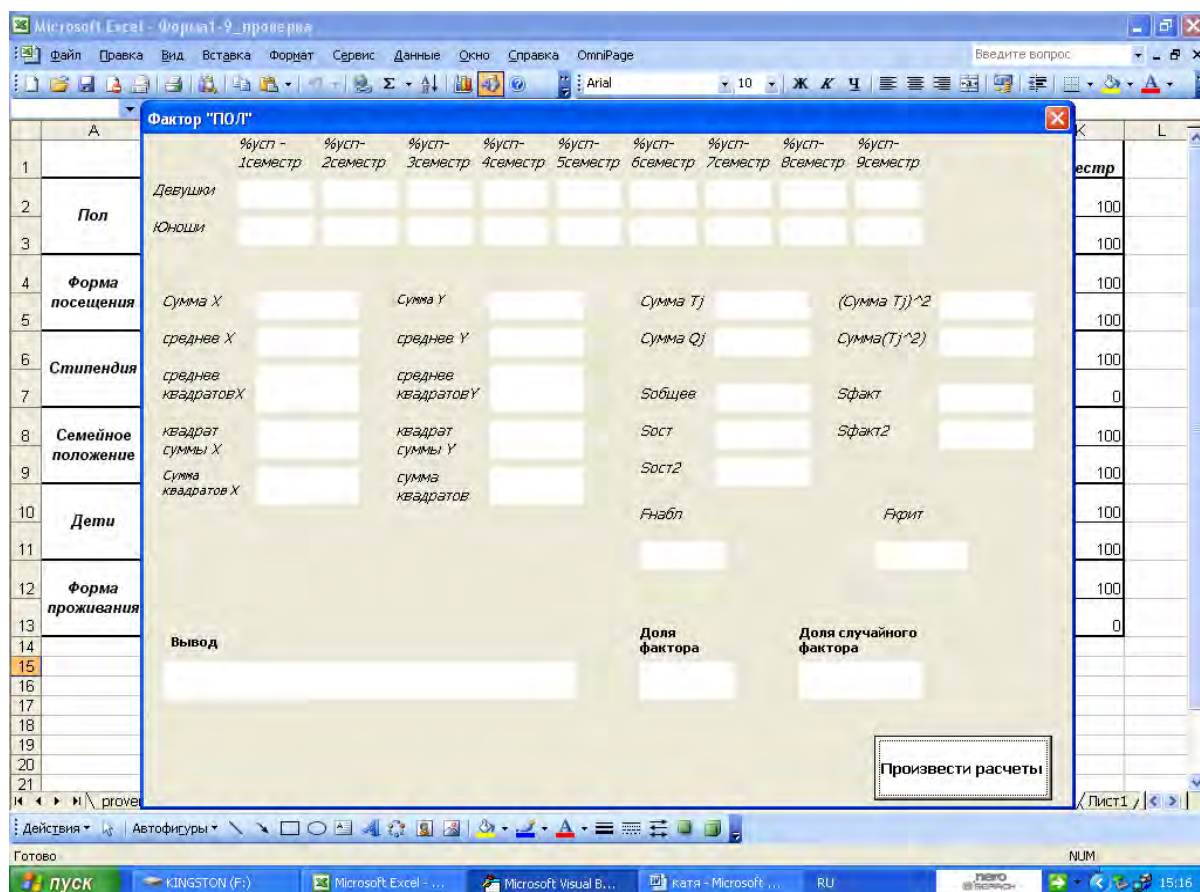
Microsoft Excel - Форма1-9_проверка

Файл Правка Вид Вставка Формат Сервис Данные Окно Справка OmniPage

Введите вопрос

Arial 10 Ж К Ч

Фактор "ПОЛ"

| | %усп - 1семестр | %усп- 2семестр | %усп- 3семестр | %усп- 4семестр | %усп- 5семестр | %усп- 6семестр | %усп- 7семестр | %усп- 8семестр | %усп- 9семестр |
|---|---|---|---|---|---|---|---|---|---|
| Девушки | | | | | | | | | |
| Юноши | | | | | | | | | |

Сумма X
среднее X
среднее квадратовX
квадрат суммы X
Сумма квадратов X

Сумма Y
среднее Y
среднее квадратовY
квадрат суммы Y
сумма квадратов

Сумма Tj
Сумма Qj
Sобщее
Sост
Sост2

(Сумма Tj)^2
Сумма(Tj^2)
Sфакт
Sфакт2

Fнабл
Fкрит

Вывод

Доля фактора

Доля случайного фактора

Произвести расчеты

A
K L
1 естр
2 Пол 100
3 100
4 Форма посещения 100
5 100
6 Стипендия 100
7 0
8 Семейное положение 100
9 100
10 Дети 100
11 100
12 Форма проживания 100
13 0
14
15
16
17
18
19
20
21

prove
Лист1

Действия Автофигуры

Готово
NUM

пуск KINGSTON (F:) Microsoft Excel - ... Microsoft Visual B... катя - Microsoft ... RU
nero SEARCH
15:16